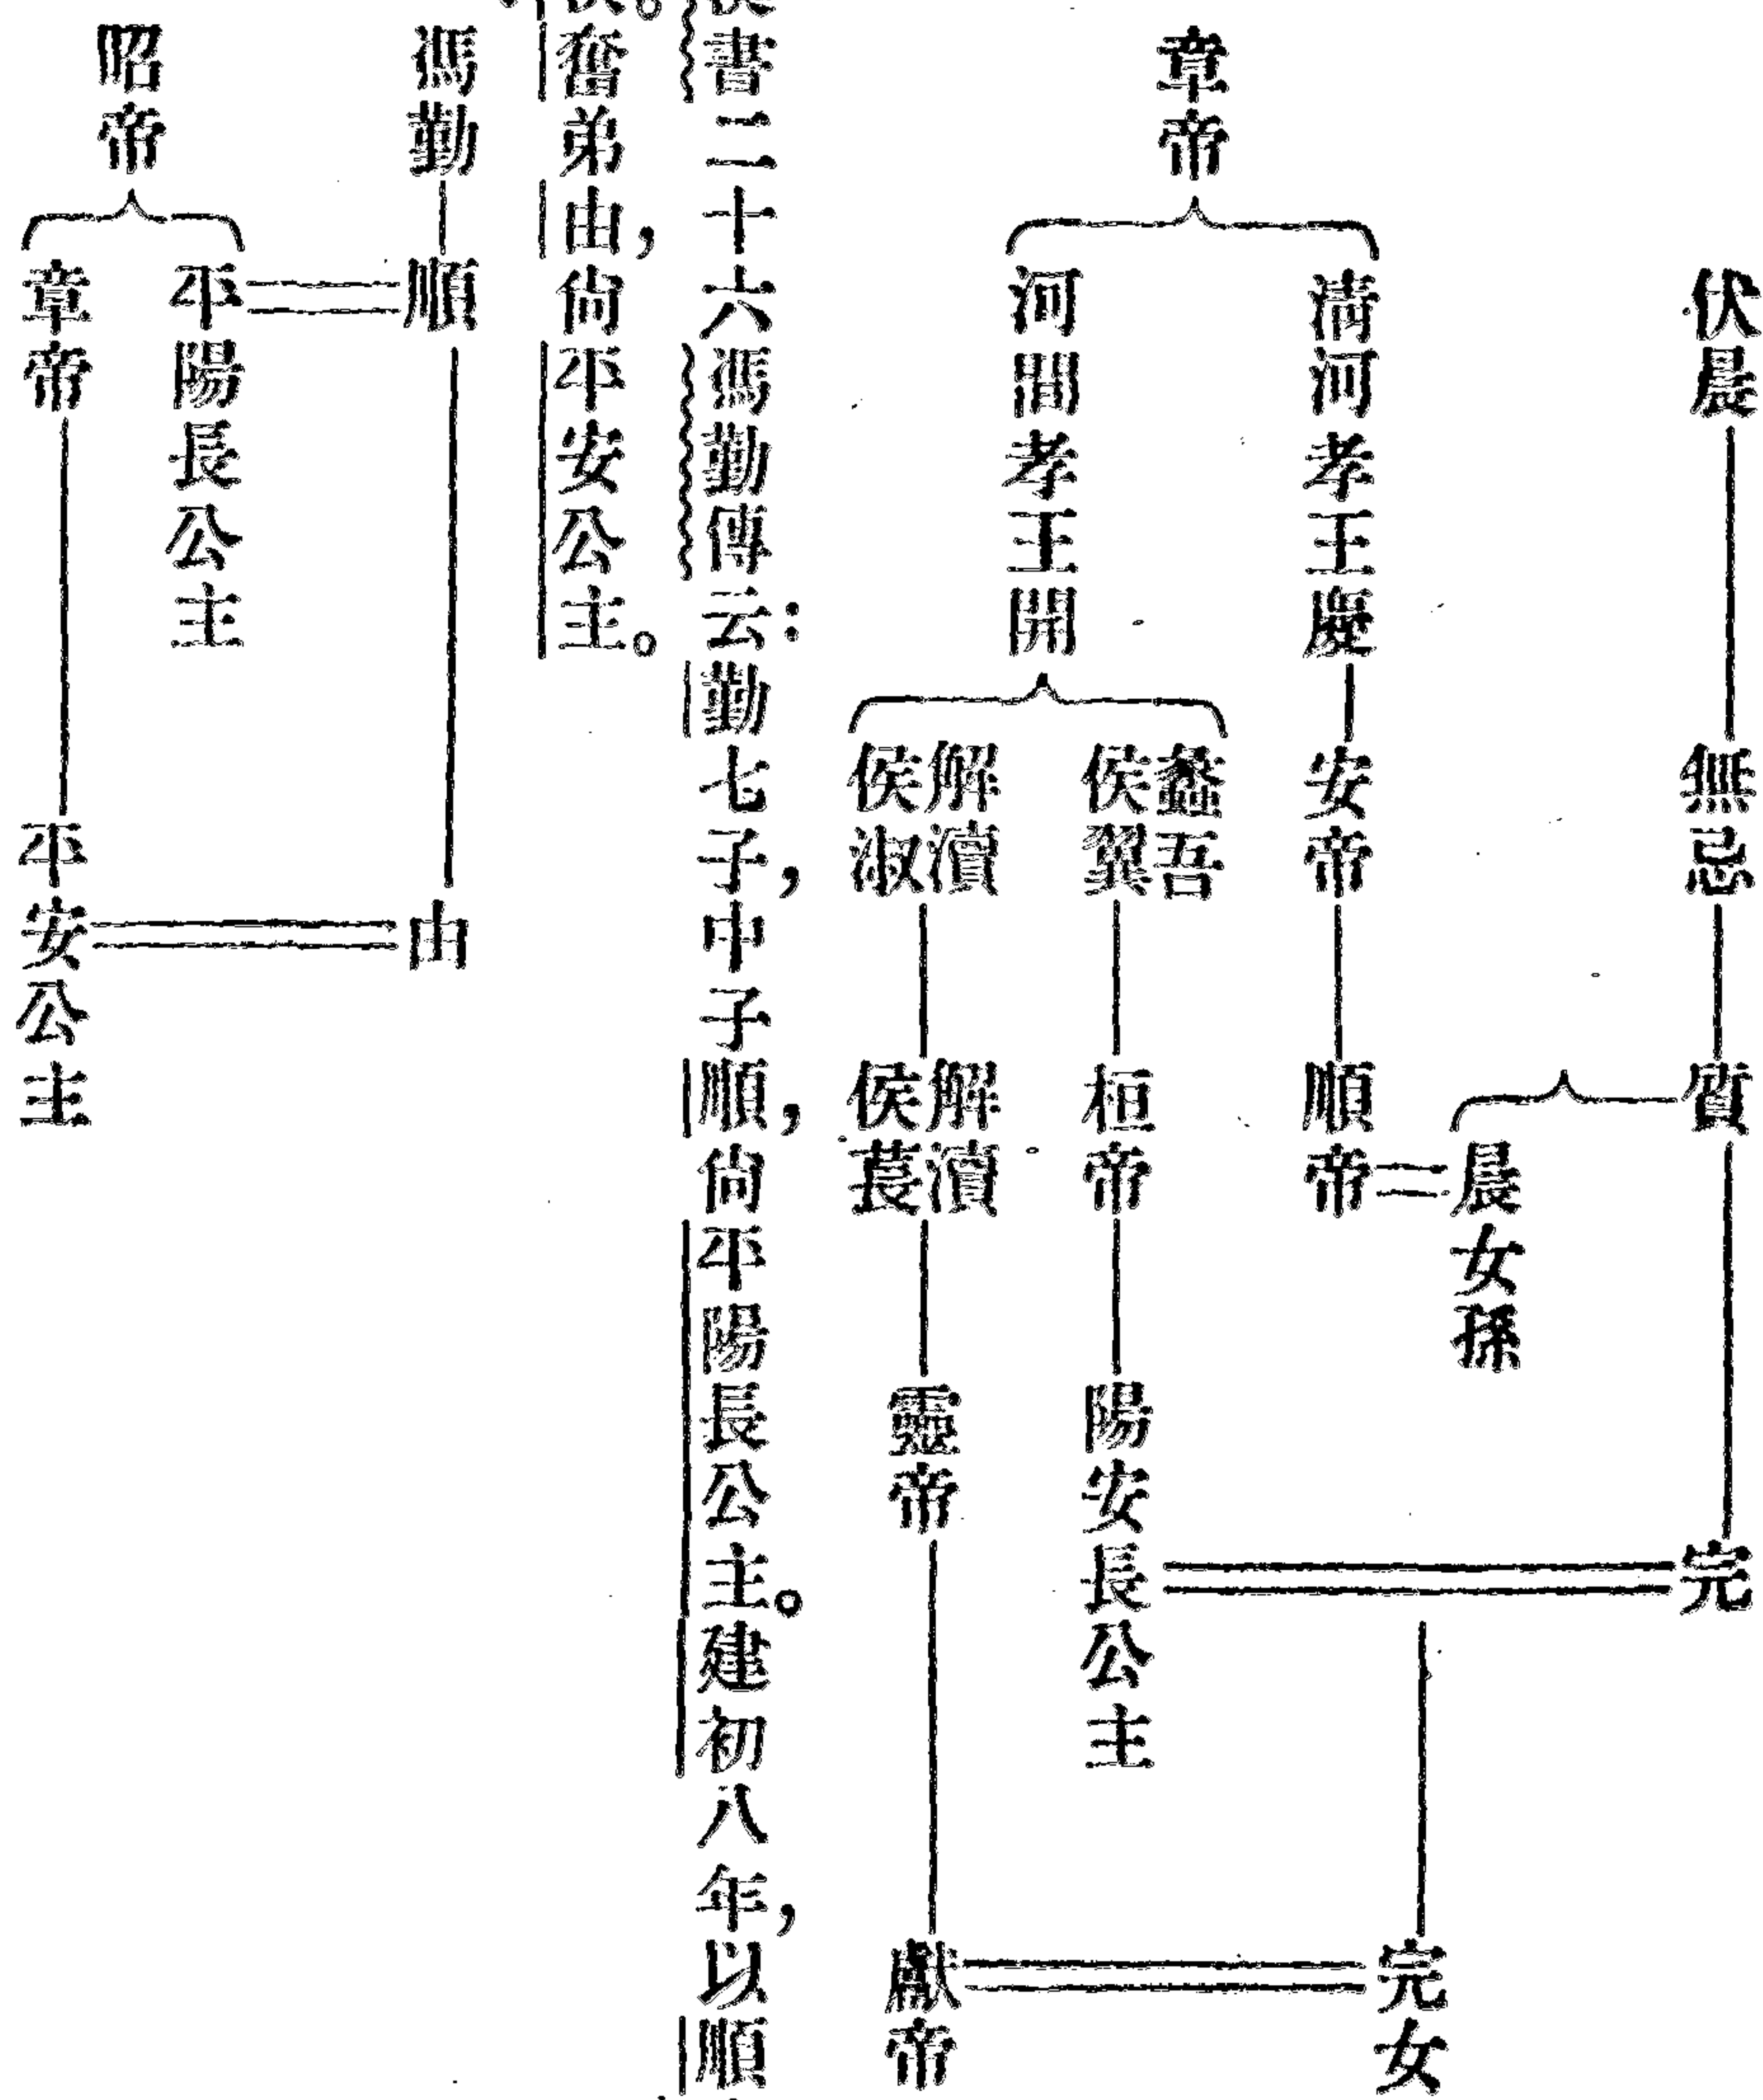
伏晨　無忌　質　完　完女

長女孫

章帝

清河孝王慶　安帝　順帝

河間孝王開

蠡吾侯翼　桓帝　陽安長公主

解瀆侯淑　解瀆侯萇　靈帝　獻帝

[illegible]書二十六馮勤傳云：勤七子，中子順，尙平陽長公主。建初八年，以順

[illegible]。舊弟由，尙平安公主。

馮勤　順　由

昭帝

平陽長公主

章帝　平安公主